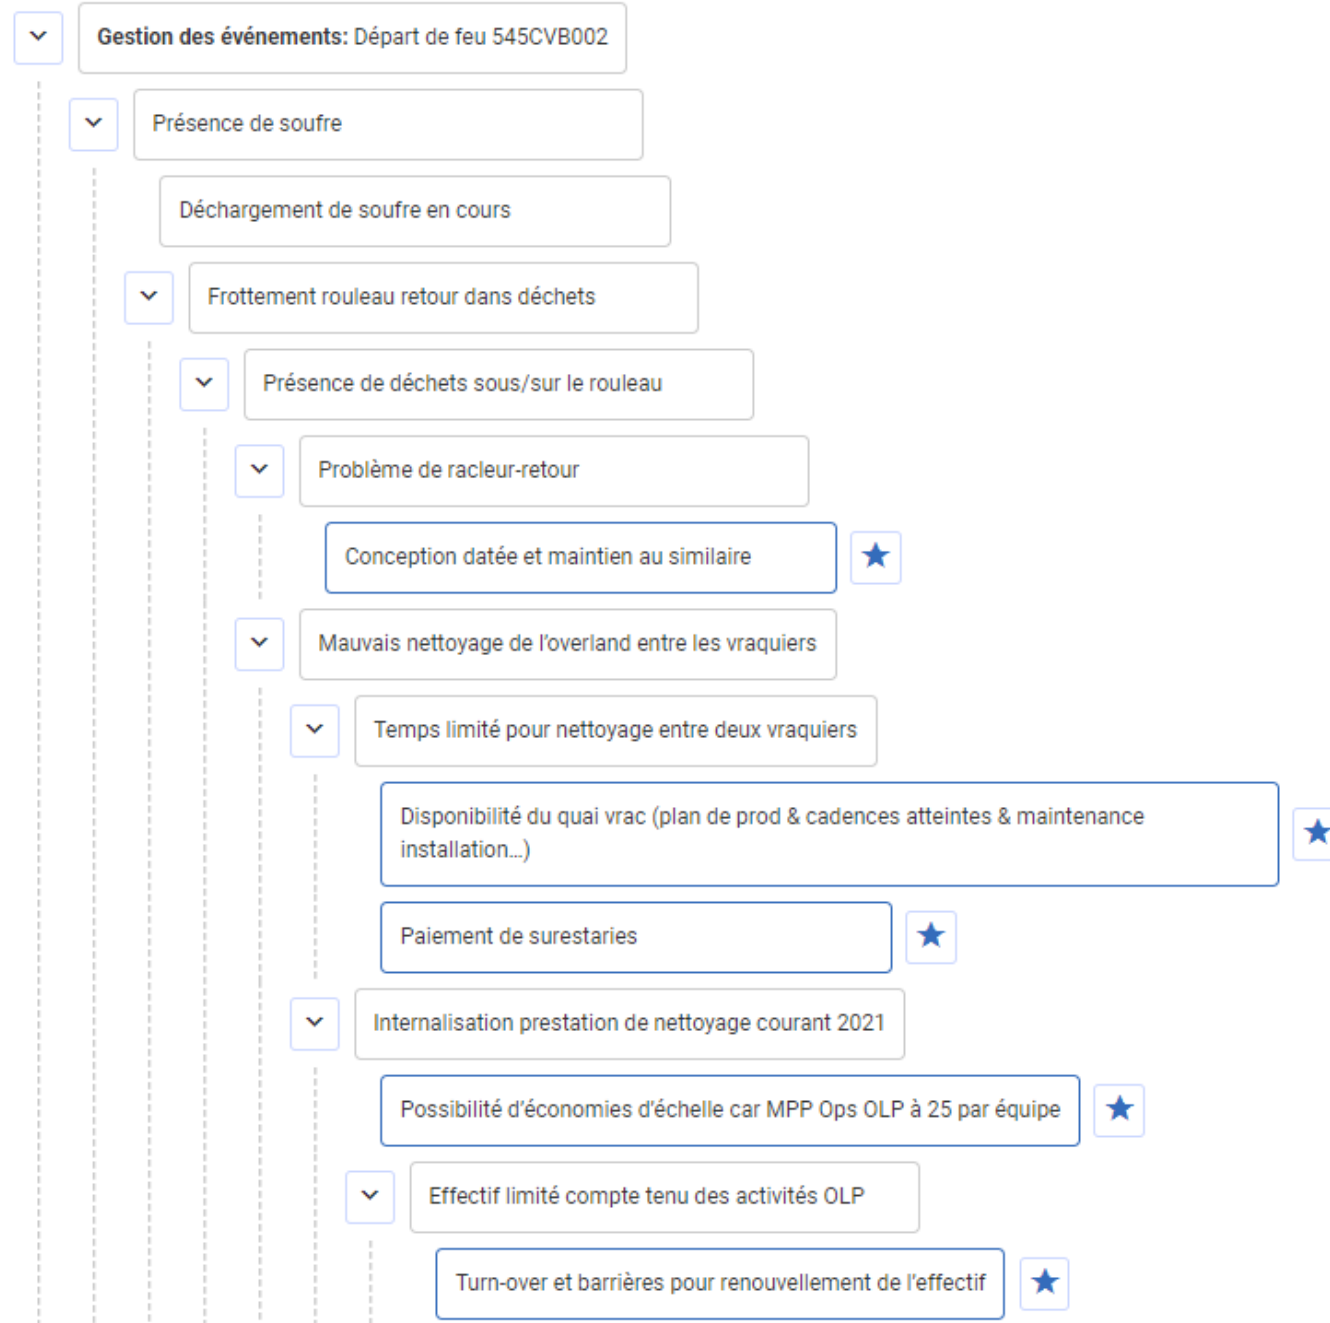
**Gestion des événements:** Départ de feu 545CVB002

Présence de soufre

Déchargement de soufre en cours

Frottement rouleau retour dans déchets

Présence de déchets sous/sur le rouleau

Problème de racleur-retour

Conception datée et maintien au similaire

Mauvais nettoyage de l'overland entre les vraquiers

Temps limité pour nettoyage entre deux vraquiers

Disponibilité du quai vrac (plan de prod & cadences atteintes & maintenance installation...)

Paiement de surestaries

Internalisation prestation de nettoyage courant 2021

Possibilité d'économies d'échelle car MPP Ops OLP à 25 par équipe

Effectif limité compte tenu des activités OLP

Turn-over et barrières pour renouvellement de l'effectif